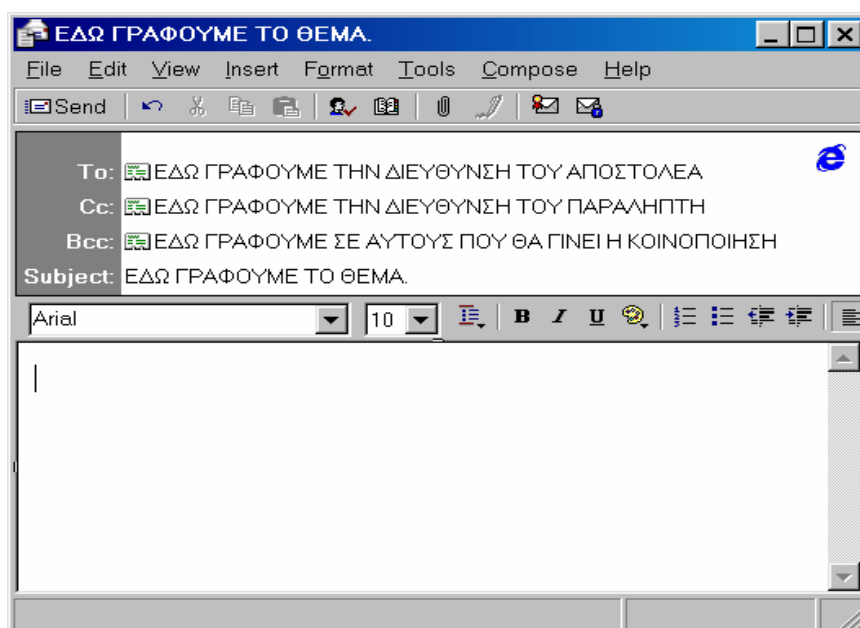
ΕΔΩ ΓΡΑΦΟΥΜΕ ΤΟ ΘΕΜΑ.

File Edit View Insert Format Tools Compose Help

Send

To: ΕΔΩ ΓΡΑΦΟΥΜΕ ΤΗΝ ΔΙΕΥΘΥΝΣΗ ΤΟΥ ΑΠΟΣΤΟΛΕΑ
Cc: ΕΔΩ ΓΡΑΦΟΥΜΕ ΤΗΝ ΔΙΕΥΘΥΝΣΗ ΤΟΥ ΠΑΡΑΛΗΠΤΗ
Bcc: ΕΔΩ ΓΡΑΦΟΥΜΕ ΣΕ ΑΥΤΟΥΣ ΠΟΥ ΘΑ ΓΙΝΕΙ Η ΚΟΙΝΟΠΟΙΗΣΗ
Subject: ΕΔΩ ΓΡΑΦΟΥΜΕ ΤΟ ΘΕΜΑ.

Arial 10 B I U